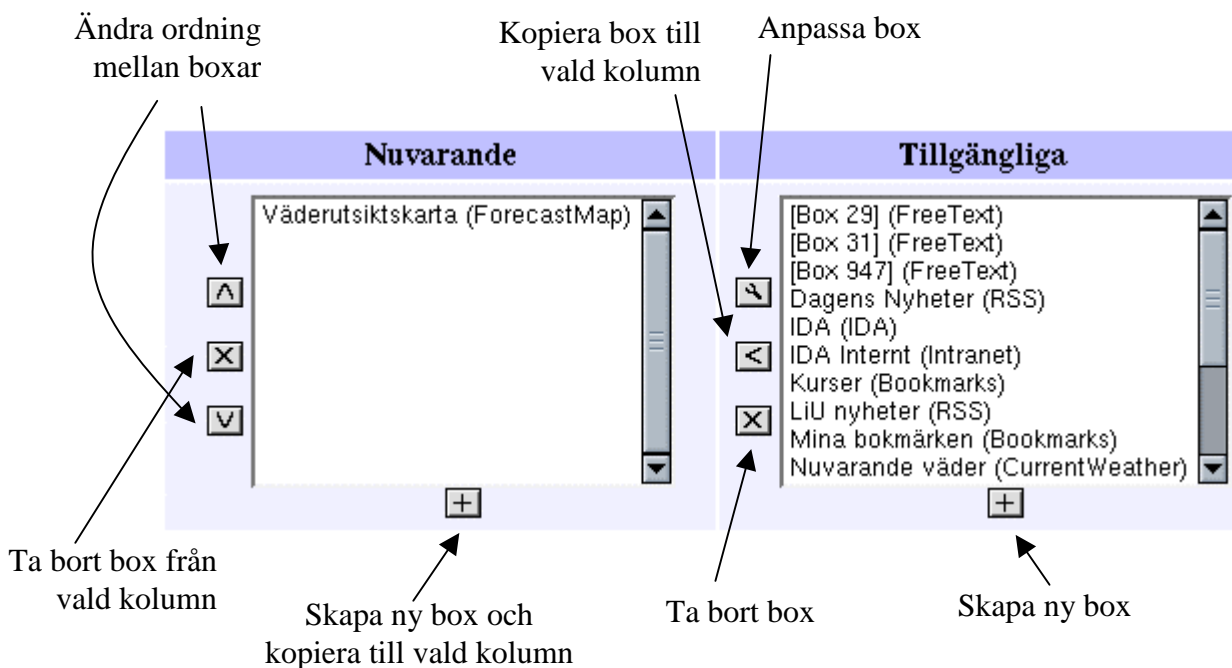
Ändra ordning mellan boxar

Kopiera box till vald kolumn

Anpassa box

Nuvarande

Tillgängliga

Väderutsiktskarta (ForecastMap)

[Box 29] (FreeText)
[Box 31] (FreeText)
[Box 947] (FreeText)
Dagens Nyheter (RSS)
IDA (IDA)
IDA Internt (Intranet)
Kurser (Bookmarks)
LiU nyheter (RSS)
Mina bokmärken (Bookmarks)
Nuvarande väder (CurrentWeather)

Ta bort box från vald kolumn

Skapa ny box och kopiera till vald kolumn

Ta bort box

Skapa ny box